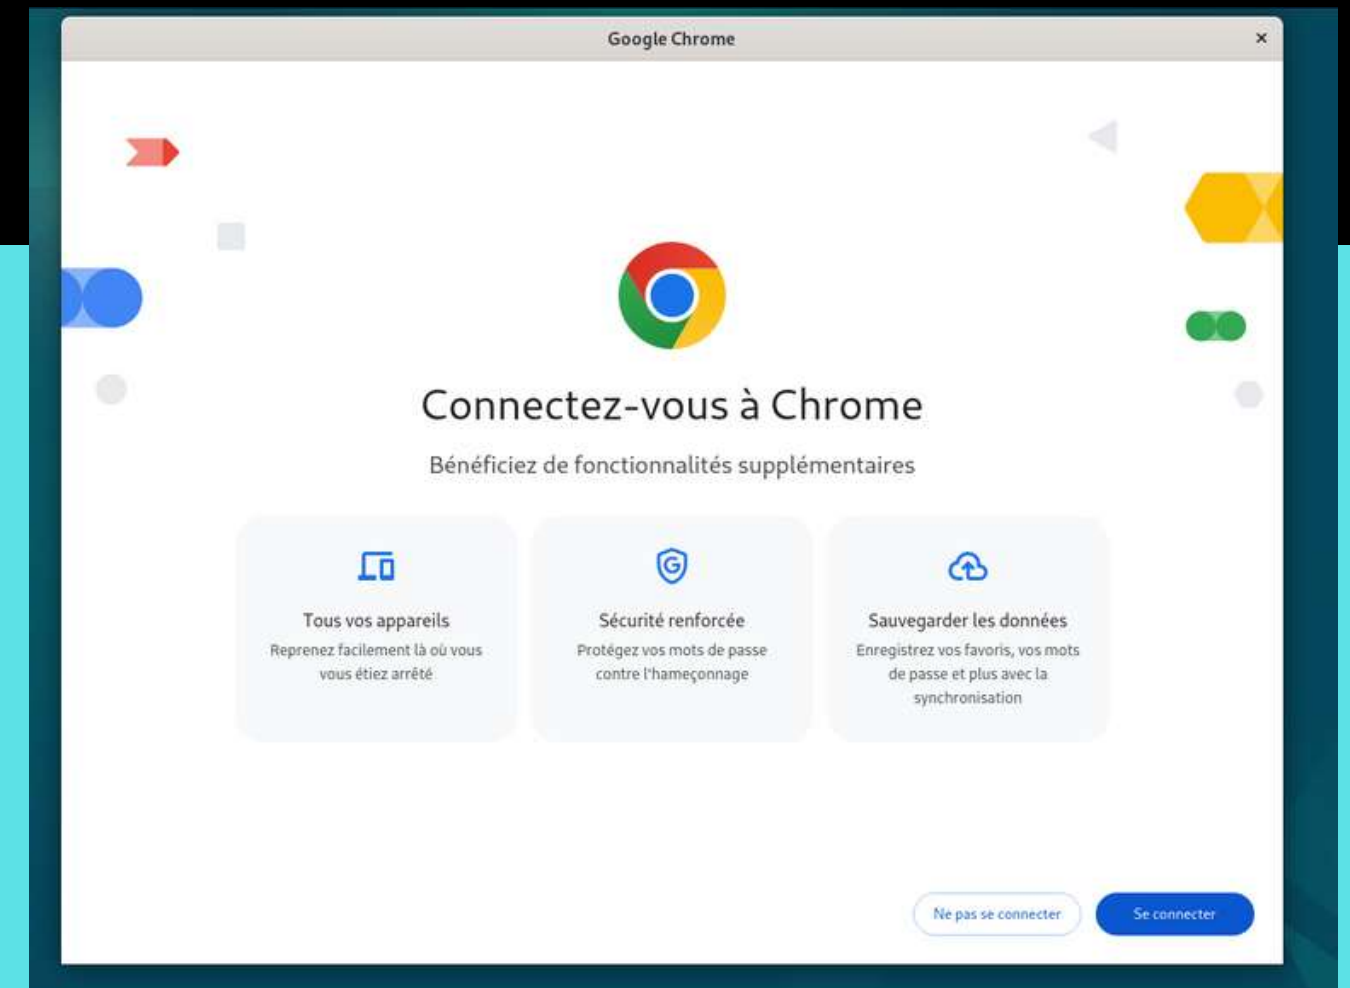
Google Chrome

×

Connectez-vous à Chrome

Bénéficiez de fonctionnalités supplémentaires

Tous vos appareils
Reprenez facilement là où vous vous étiez arrêté

Sécurité renforcée
Protégez vos mots de passe contre l'hameçonnage

Sauvegarder les données
Enregistrez vos favoris, vos mots de passe et plus avec la synchronisation

Ne pas se connecter

Se connecter